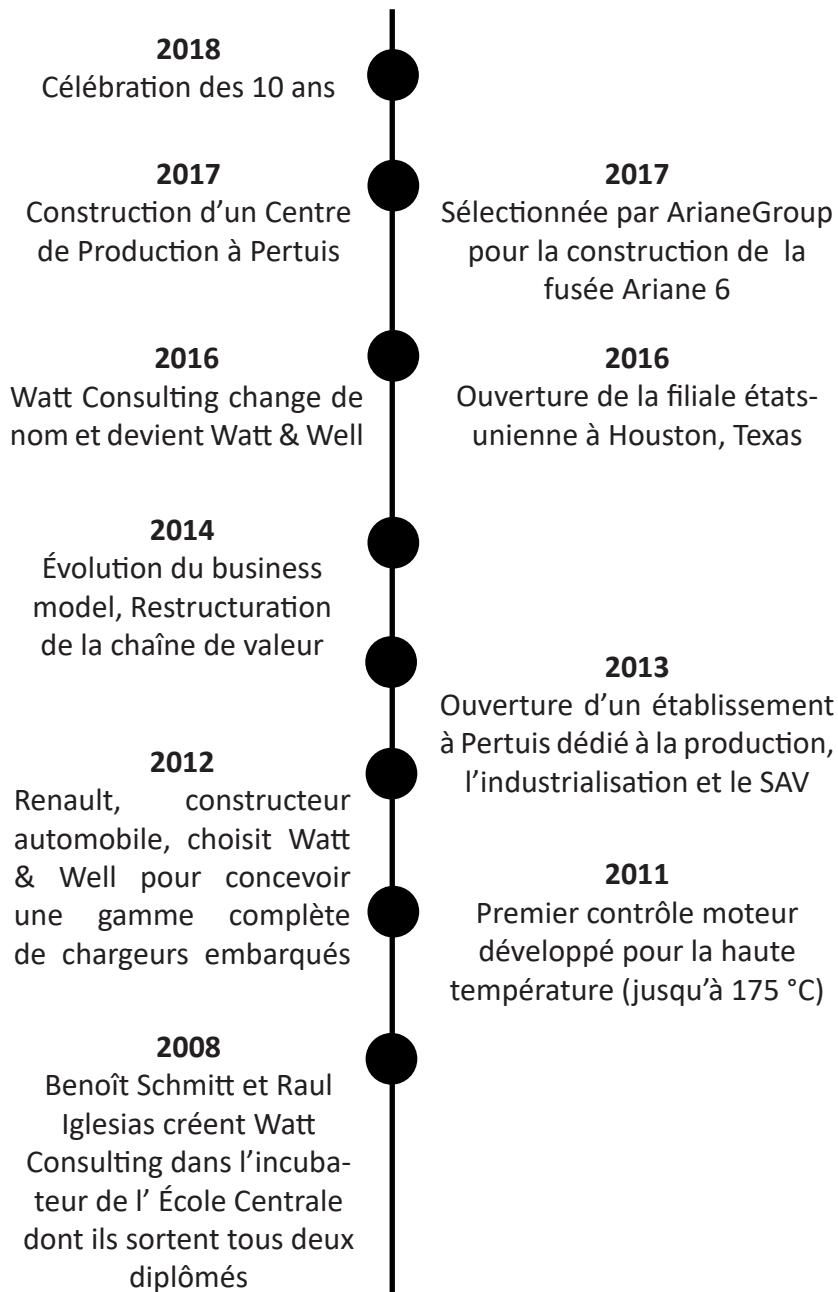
**2018**
Célébration des 10 ans

**2017**
Construction d'un Centre de Production à Pertuis

**2017**
Sélectionnée par ArianeGroup pour la construction de la fusée Ariane 6

**2016**
Watt Consulting change de nom et devient Watt & Well

**2016**
Ouverture de la filiale états-unienne à Houston, Texas

**2014**
Évolution du business model, Restructuration de la chaîne de valeur

**2013**
Ouverture d'un établissement à Pertuis dédié à la production, l'industrialisation et le SAV

**2012**
Renault, constructeur automobile, choisit Watt & Well pour concevoir une gamme complète de chargeurs embarqués

**2011**
Premier contrôle moteur développé pour la haute température (jusqu'à 175 °C)

**2008**
Benoît Schmitt et Raul Iglesias créent Watt Consulting dans l'incubateur de l' École Centrale dont ils sortent tous deux diplômés